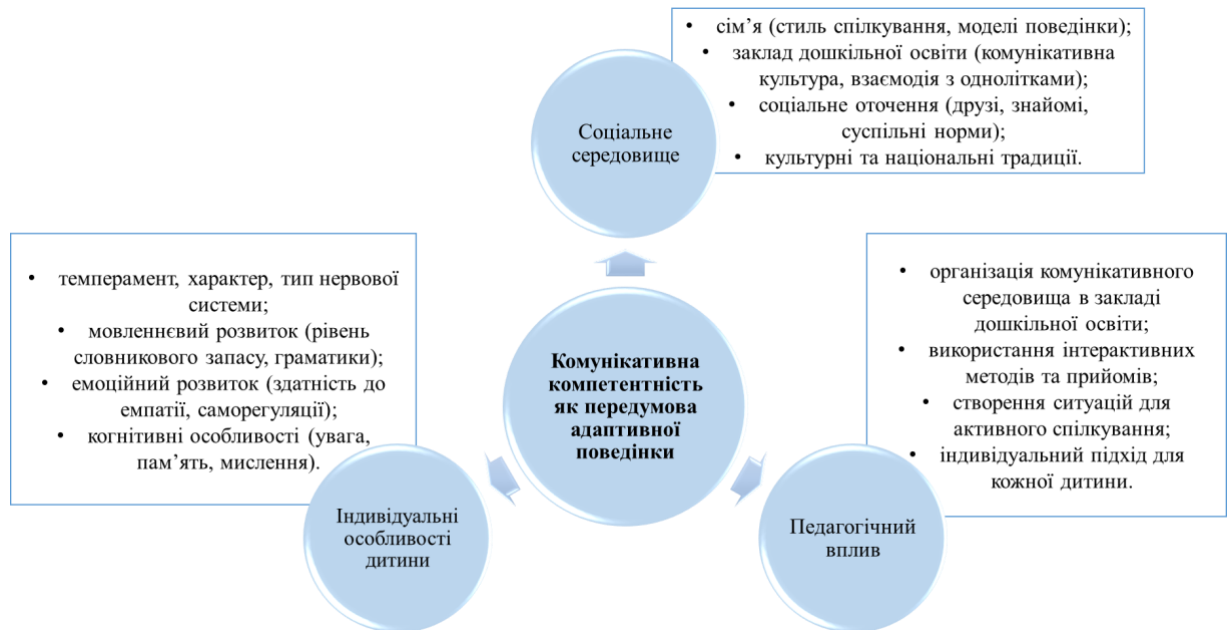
• сім’я (стиль спілкування, моделі поведінки);
• заклад дошкільної освіти (комунікативна культура, взаємодія з однолітками);
• соціальне оточення (друзі, знайомі, суспільні норми);
• культурні та національні традиції.

Соціальне середовище

• темперамент, характер, тип нервової системи;
• мовленнєвий розвиток (рівень словникового запасу, граматики);
• емоційний розвиток (здатність до емпатії, саморегуляції);
• когнітивні особливості (увага, пам’ять, мислення).

Комунікативна компетентність як передумова адаптивної поведінки

• організація комунікативного середовища в закладі дошкільної освіти;
• використання інтерактивних методів та прийомів;
• створення ситуацій для активного спілкування;
• індивідуальний підхід для кожної дитини.

Індивідуальні особливості дитини

Педагогічний вплив